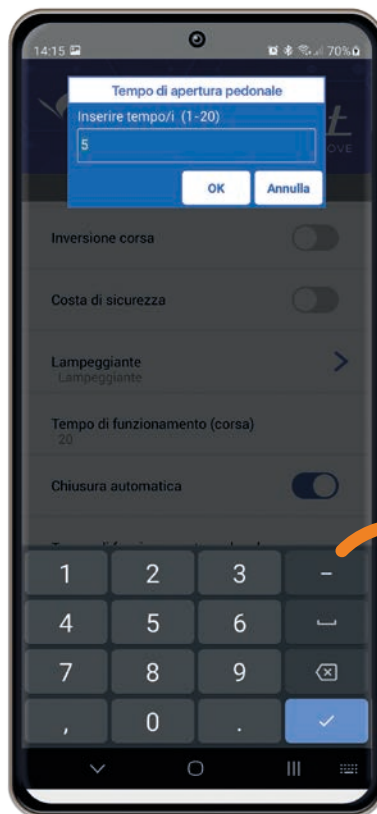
14:15 70%

Tempo di apertura pedonale

Inserire tempo/i (1-20)

5

OK

Annulla

Inversione corsa

Costa di sicurezza

Lampeggiante
Lampeggiante

Tempo di funzionamento (corsa)
20

Chiusura automatica

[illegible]

1
2
3
–
4
5
6
7
8
9
,
0
.